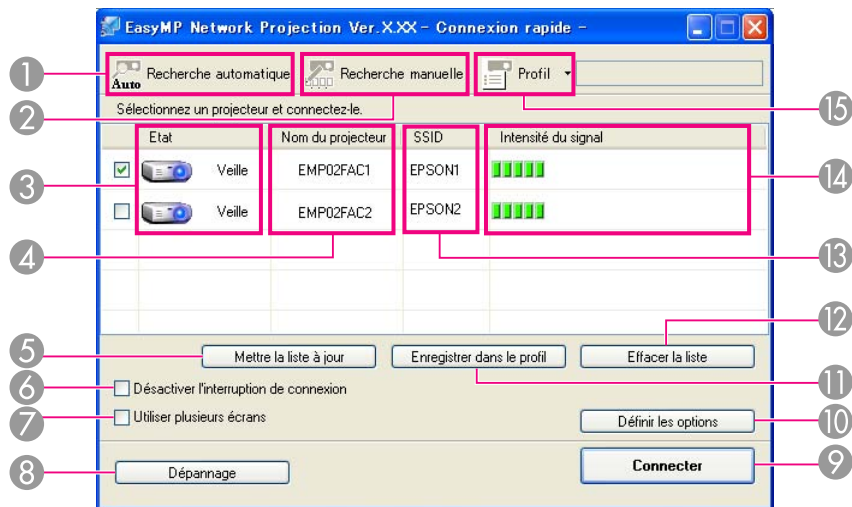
EasyMP Network Projection Ver.X.XX - Connexion rapide -

1 Recherche automatique
Auto
Recherche manuelle
Profil
15

2 Sélectionnez un projecteur et connectez-le.

| Etat | Nom du projecteur | SSID | Intensité du signal |
|---|---|---|---|
| Veille | EMP02FAC1 | EPSON1 | |
| Veille | EMP02FAC2 | EPSON2 | |

3
14
4
13
12

5 Mettre la liste à jour
Enregistrer dans le profil
Effacer la liste

6 Désactiver l'interruption de connexion
11

7 Utiliser plusieurs écrans
Définir les options
10

8 Dépannage
Connecter
9